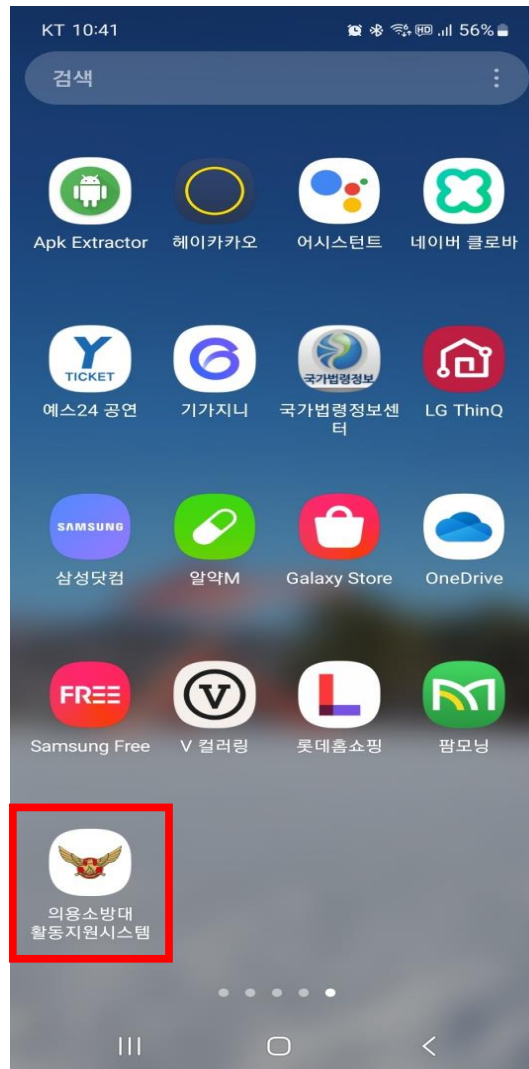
KT 10:41 56%

검색

Apk Extractor
헤이카카오
어시스턴트
네이버 클로바

TICKET
국가법령정보

예스24 공연
기가지니
국가법령정보센터
LG ThinQ

SAMSUNG

삼성닷컴
알약M
Galaxy Store
OneDrive

FREE

Samsung Free
V 컬러링
롯데홈쇼핑
팜모닝

의용소방대 활동지원시스템